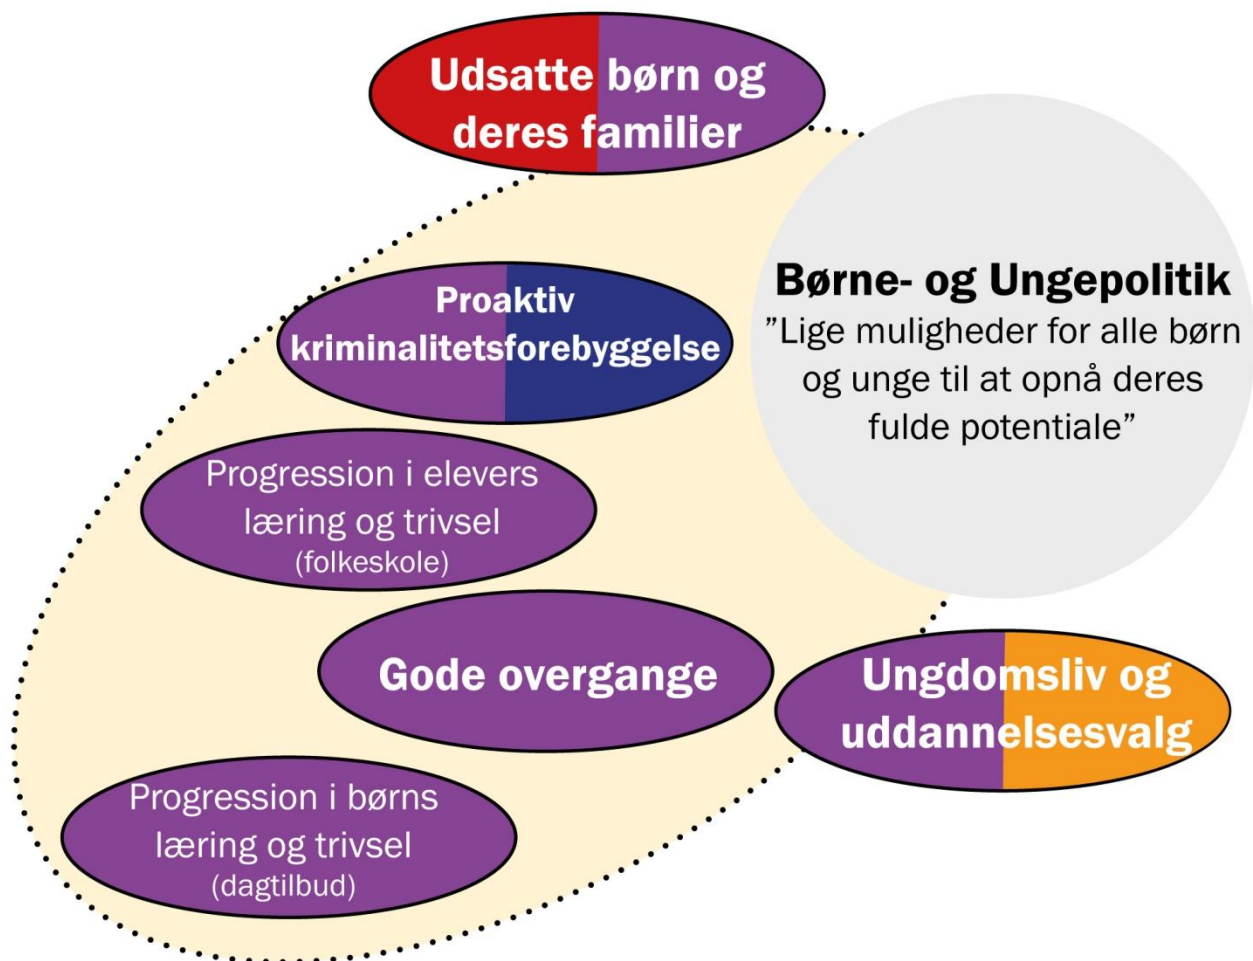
Udsatte børn og deres familier

Børne- og Ungepolitik
”Lige muligheder for alle børn og unge til at opnå deres fulde potentiale”

Proaktiv kriminalitetsforebyggelse

Progression i elevers læring og trivsel (folkeskole)

Gode overgange

Ungdomsliv og uddannelsesvalg

Progression i børns læring og trivsel (dagtilbud)